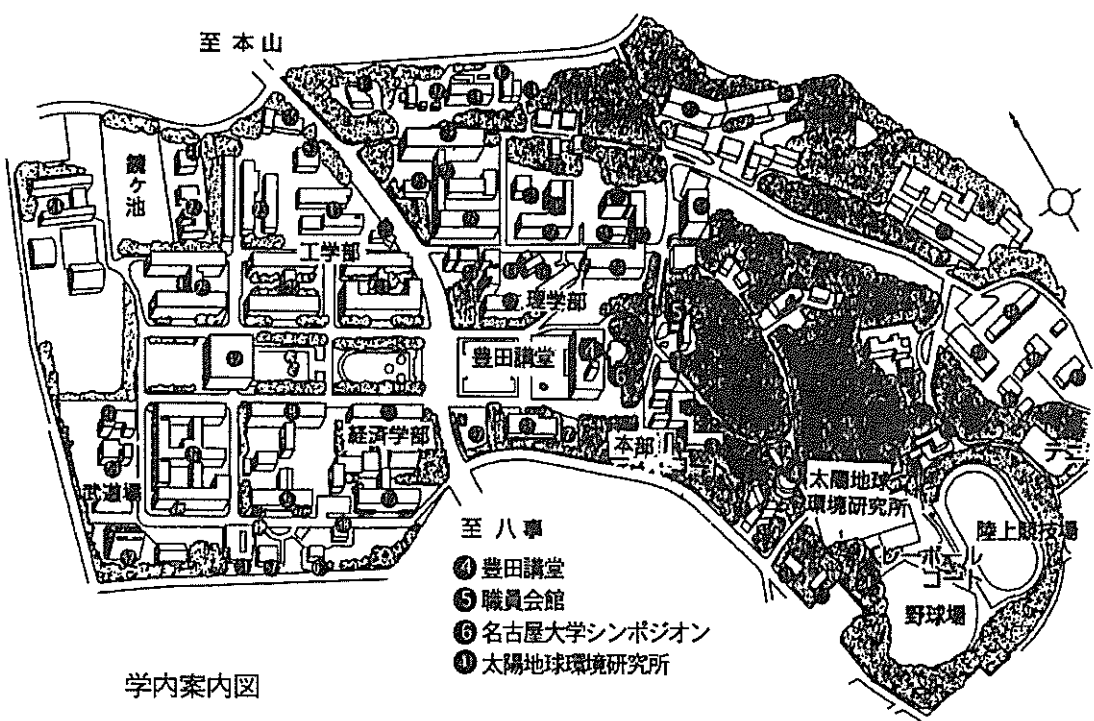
至 本山

鏡ケ池

工学部

理学部

豊田講堂

5

6

本部

経済学部

武道場

至 八事

太陽地球環境研究所

陸上競技場

バレーボールコート

野球場

テニ

④ 豊田講堂
⑤ 職員会館
⑥ 名古屋大学シンポジオン
㊶ 太陽地球環境研究所

学内案内図